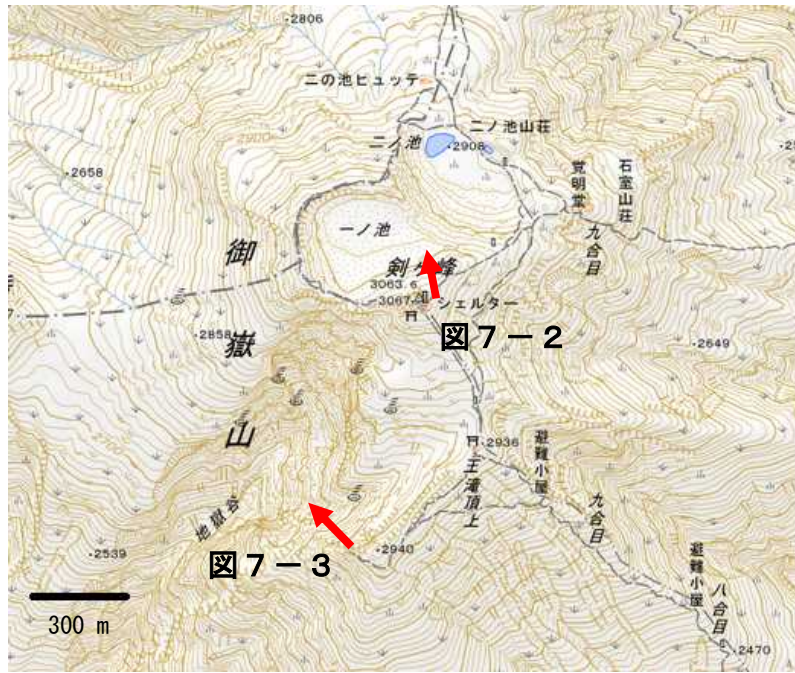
2806
二の池ヒュッテ
二ノ池
2908
二ノ池山荘
2658
2900
覚明堂
石室山荘
一ノ池
剣ヶ峰
九合目
御
3063.6
3067
シェルター
図７－２
2858
2649
嶽
山
2936
避難小屋
王滝頂上
九合目
地獄谷
図７－３
2940
2539
避難小屋
八合目
300 m
2470